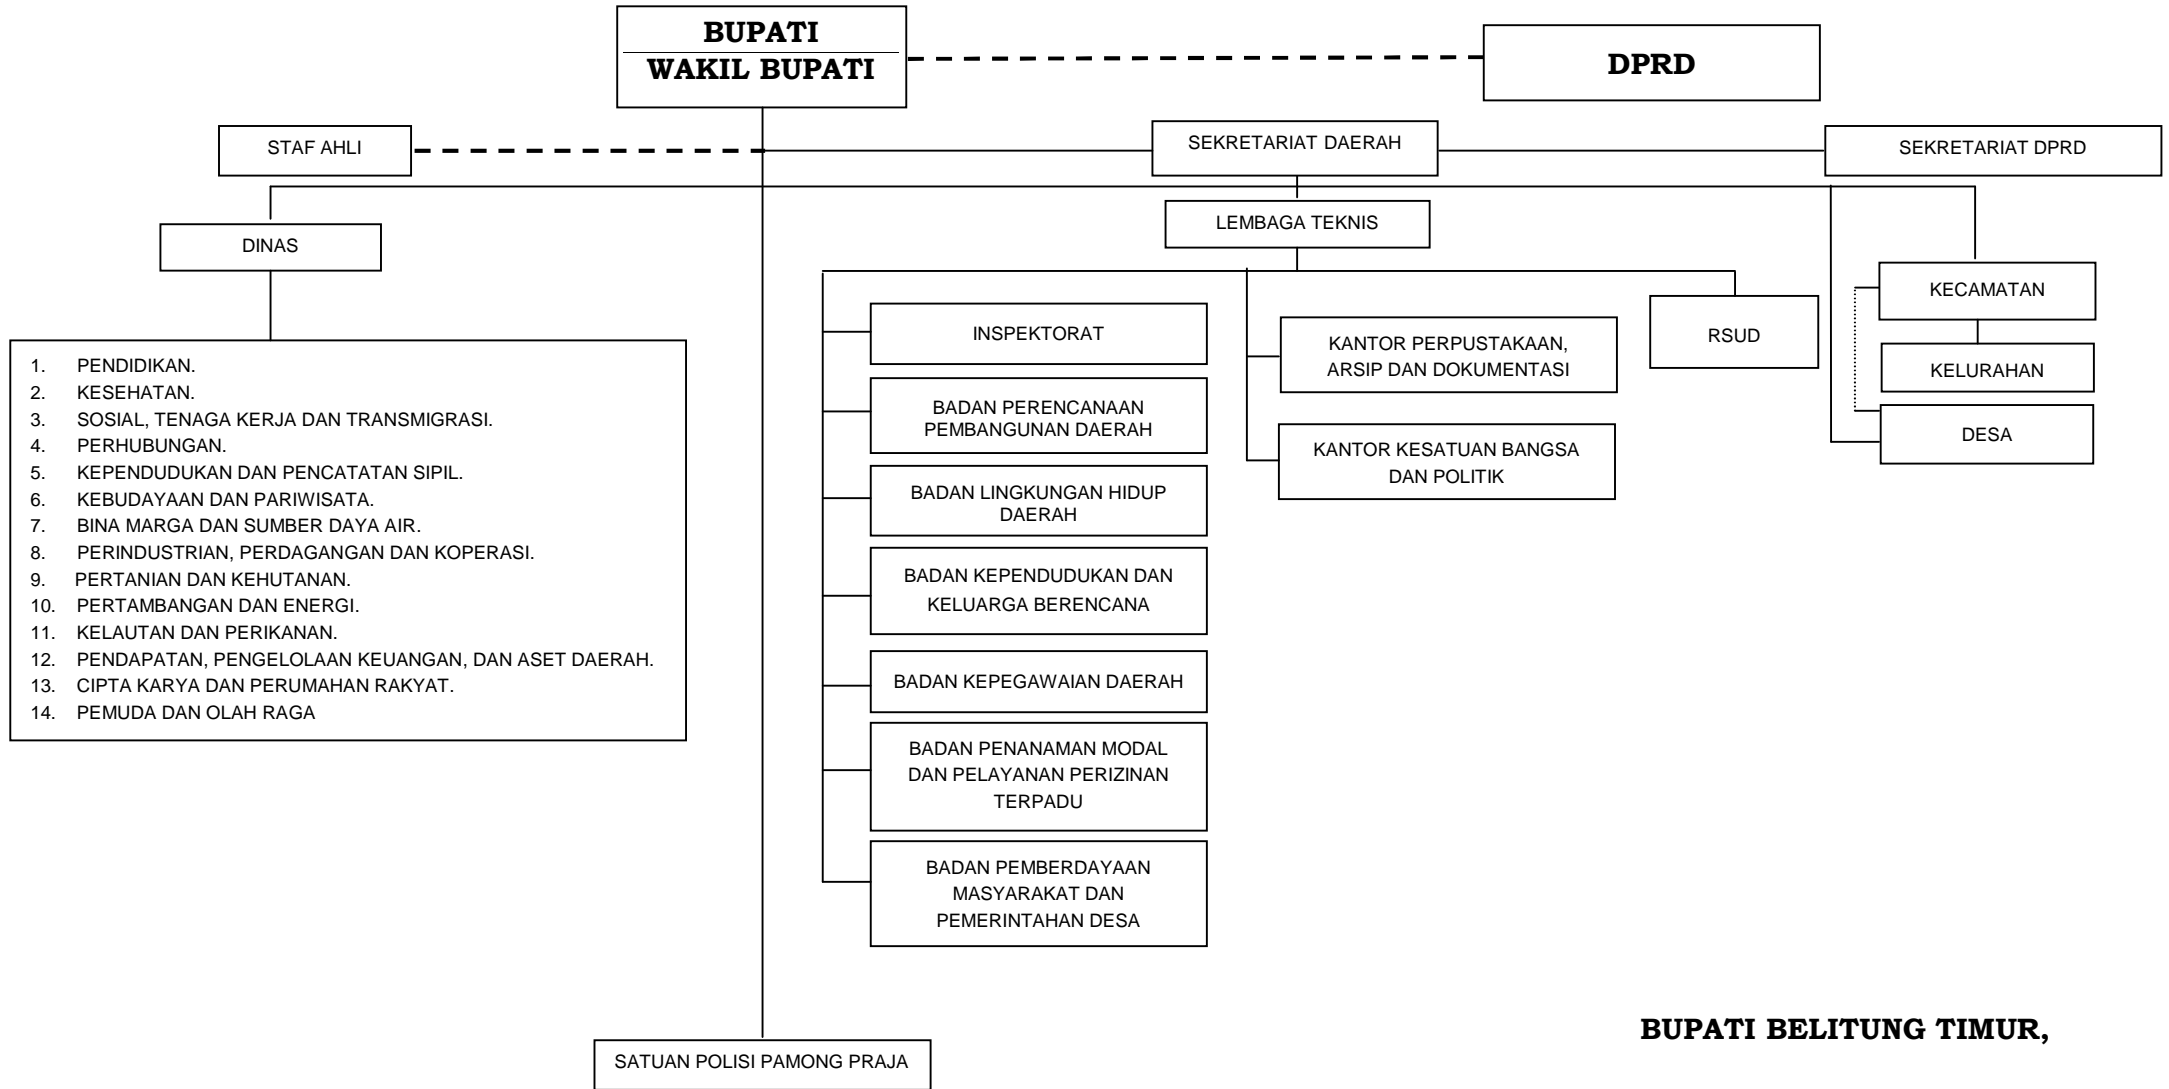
BUPATI
WAKIL BUPATI

DPRD

STAF AHLI

SEKRETARIAT DAERAH

SEKRETARIAT DPRD

DINAS

LEMBAGA TEKNIS

1. PENDIDIKAN.
2. KESEHATAN.
3. SOSIAL, TENAGA KERJA DAN TRANSMIGRASI.
4. PERHUBUNGAN.
5. KEPENDUDUKAN DAN PENCATATAN SIPIL.
6. KEBUDAYAAN DAN PARIWISATA.
7. BINA MARGA DAN SUMBER DAYA AIR.
8. PERINDUSTRIAN, PERDAGANGAN DAN KOPERASI.
9. PERTANIAN DAN KEHUTANAN.
10. PERTAMBANGAN DAN ENERGI.
11. KELAUTAN DAN PERIKANAN.
12. PENDAPATAN, PENGELOLAAN KEUANGAN, DAN ASET DAERAH.
13. CIPTA KARYA DAN PERUMAHAN RAKYAT.
14. PEMUDA DAN OLAH RAGA

INSPEKTORAT

BADAN PERENCANAAN PEMBANGUNAN DAERAH

BADAN LINGKUNGAN HIDUP DAERAH

BADAN KEPENDUDUKAN DAN KELUARGA BERENCANA

BADAN KEPEGAWAIAN DAERAH

BADAN PENANAMAN MODAL DAN PELAYANAN PERIZINAN TERPADU

BADAN PEMBERDAYAAN MASYARAKAT DAN PEMERINTAHAN DESA

KANTOR PERPUSTAKAAN, ARSIP DAN DOKUMENTASI

KANTOR KESATUAN BANGSA DAN POLITIK

RSUD

KECAMATAN

KELURAHAN

DESA

SATUAN POLISI PAMONG PRAJA

BUPATI BELITUNG TIMUR,